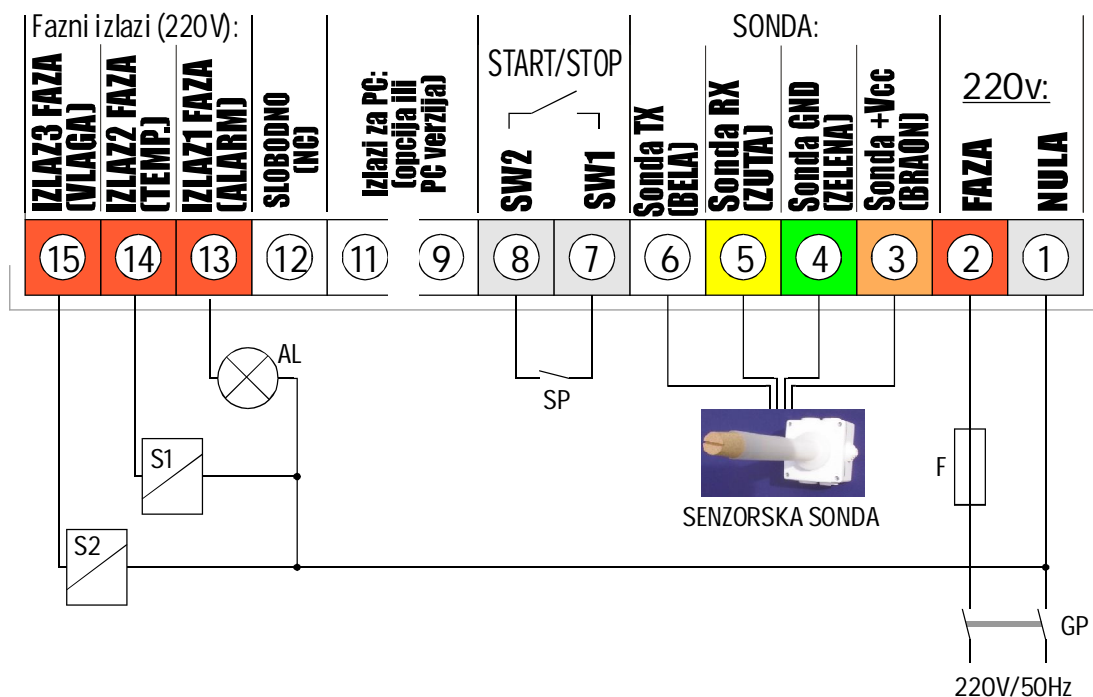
Fazni izlazi (220V):

IZLAZ3 FAZA (VLAGA)
IZLAZ2 FAZA (TEMP.)
IZLAZ1 FAZA (ALARM)
SLOBODNO (NC)
Izlazi za PC: (opcija ili PC verzija)
START/STOP
SW2
SW1
SONDA:
Sonda TX (BELA)
Sonda RX (ZUTA)
Sonda GND (ZELENA)
Sonda +Vcc (BRAON)
220v:
FAZA
NULA

15 14 13 12 11 9 8 7 6 5 4 3 2 1

AL
SP
S1
S2
F
SENZORSKA SONDA
GP
220V/50Hz